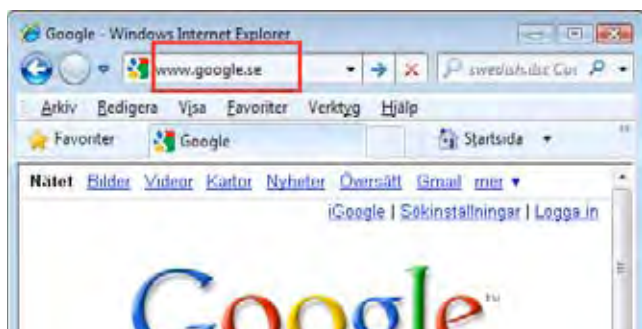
Google - Windows Internet Explorer

www.google.se

swedish.dic Cus

Arkiv Redigera Visa Favoriter Verktyg Hjälp

Favoriter Google

Startsida

Nätet Bilder Videor Kartor Nyheter Översätt Gmail mer ▾

iGoogle | Sökinställningar | Logga in

Google™